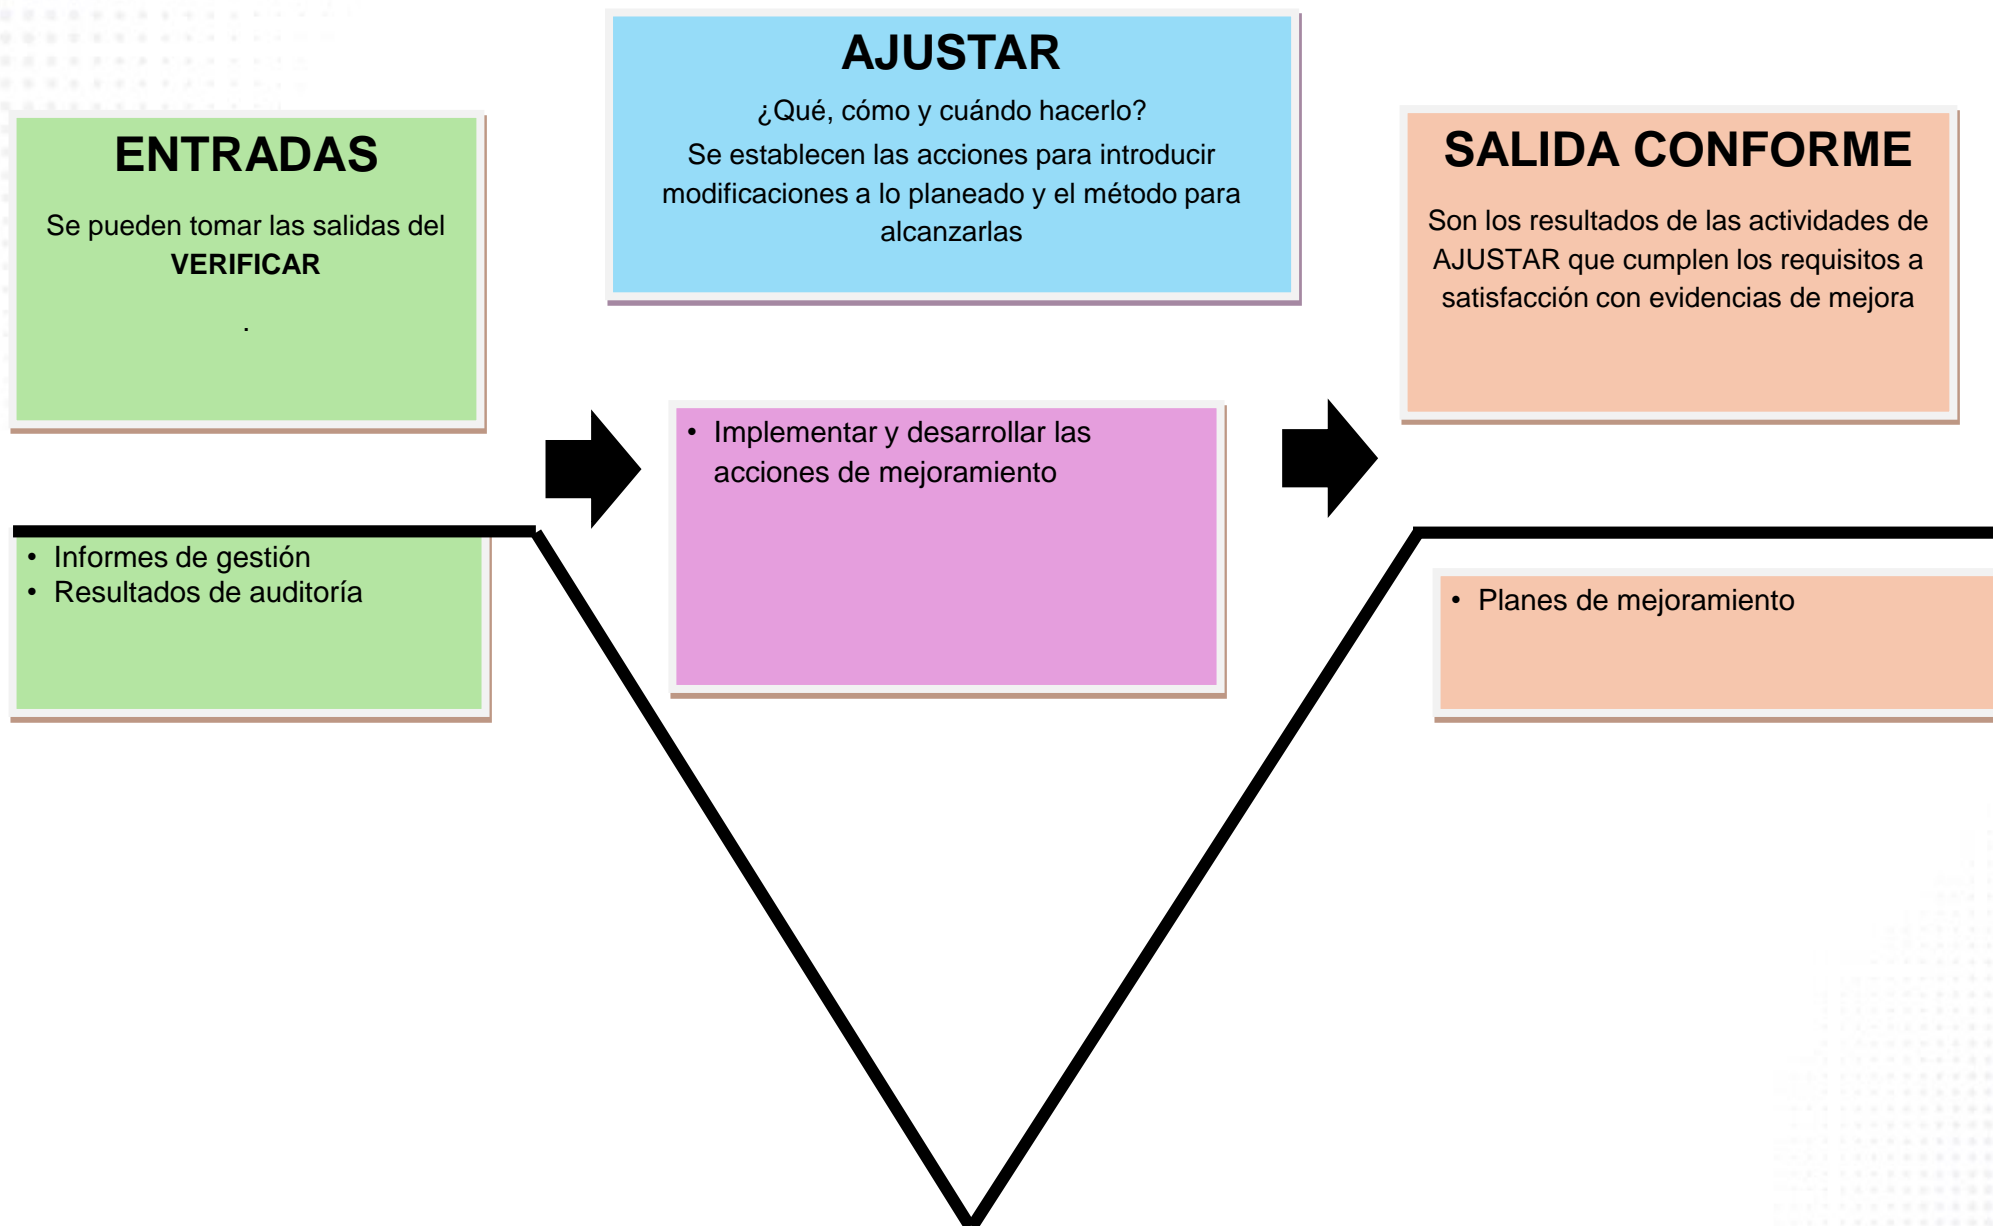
ENTRADAS

Se pueden tomar las salidas del **VERIFICAR**

.

AJUSTAR

¿Qué, cómo y cuándo hacerlo?
Se establecen las acciones para introducir modificaciones a lo planeado y el método para alcanzarlas

SALIDA CONFORME

Son los resultados de las actividades de AJUSTAR que cumplen los requisitos a satisfacción con evidencias de mejora

• Informes de gestión
• Resultados de auditoría

• Implementar y desarrollar las acciones de mejoramiento

• Planes de mejoramiento